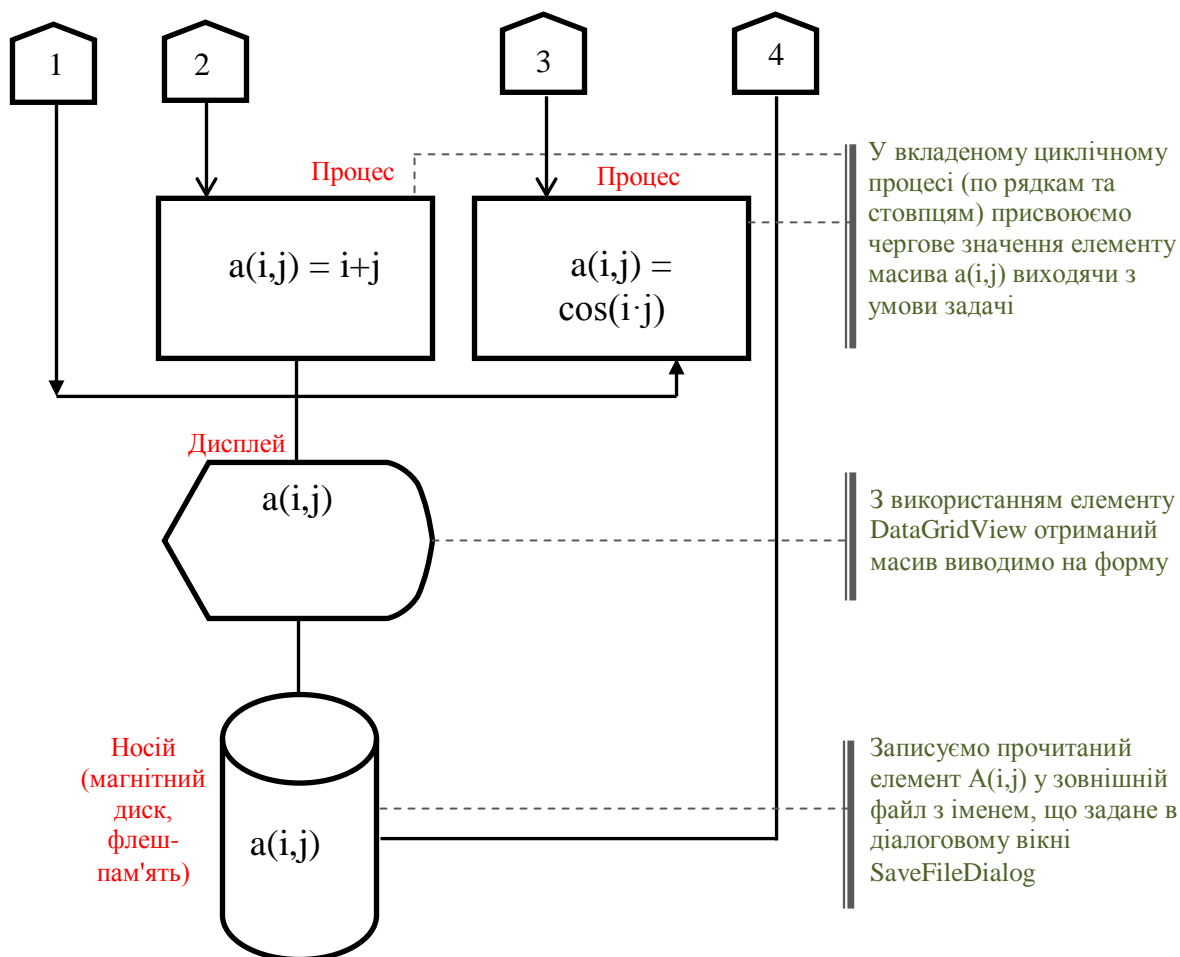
1

2

3

4

Процес

a(i,j) = i+j

Процес

a(i,j) = cos(i·j)

У вкладеному циклічному процесі (по рядкам та стовпцям) присвоюємо чергове значення елементу масива a(i,j) виходячи з умови задачі

Дисплей

a(i,j)

З використанням елементу DataGridView отриманий масив виводимо на форму

Носій (магнітний диск, флеш-пам'ять)

a(i,j)

Записуємо прочитаний елемент A(i,j) у зовнішній файл з іменем, що задане в діалоговому вікні SaveFileDialog